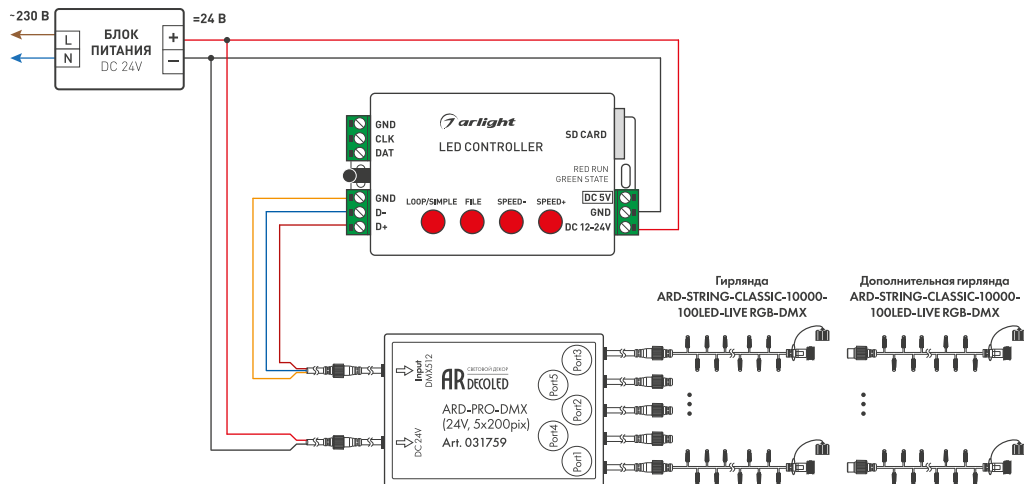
~230 В
L
N
БЛОК ПИТАНИЯ
DC 24V
+
−
=24 В

GND
CLK
DAT
arlight
LED CONTROLLER
SD CARD
RED RUN
GREEN STATE
DC 5V
GND
DC 12–24V
GND
D−
D+
LOOP/SIMPLE
FILE
SPEED-
SPEED+

Гирлянда
ARD-STRING-CLASSIC-10000-100LED-LIVE RGB-DMX

Дополнительная гирлянда
ARD-STRING-CLASSIC-10000-100LED-LIVE RGB-DMX

Input DMX512
DC 24V
СВЕТОВОЙ ДЕКОР
AR DECOLED
ARD-PRO-DMX
(24V, 5x200pix)
Art. 031759
Port3
Port5
Port2
Port4
Port1